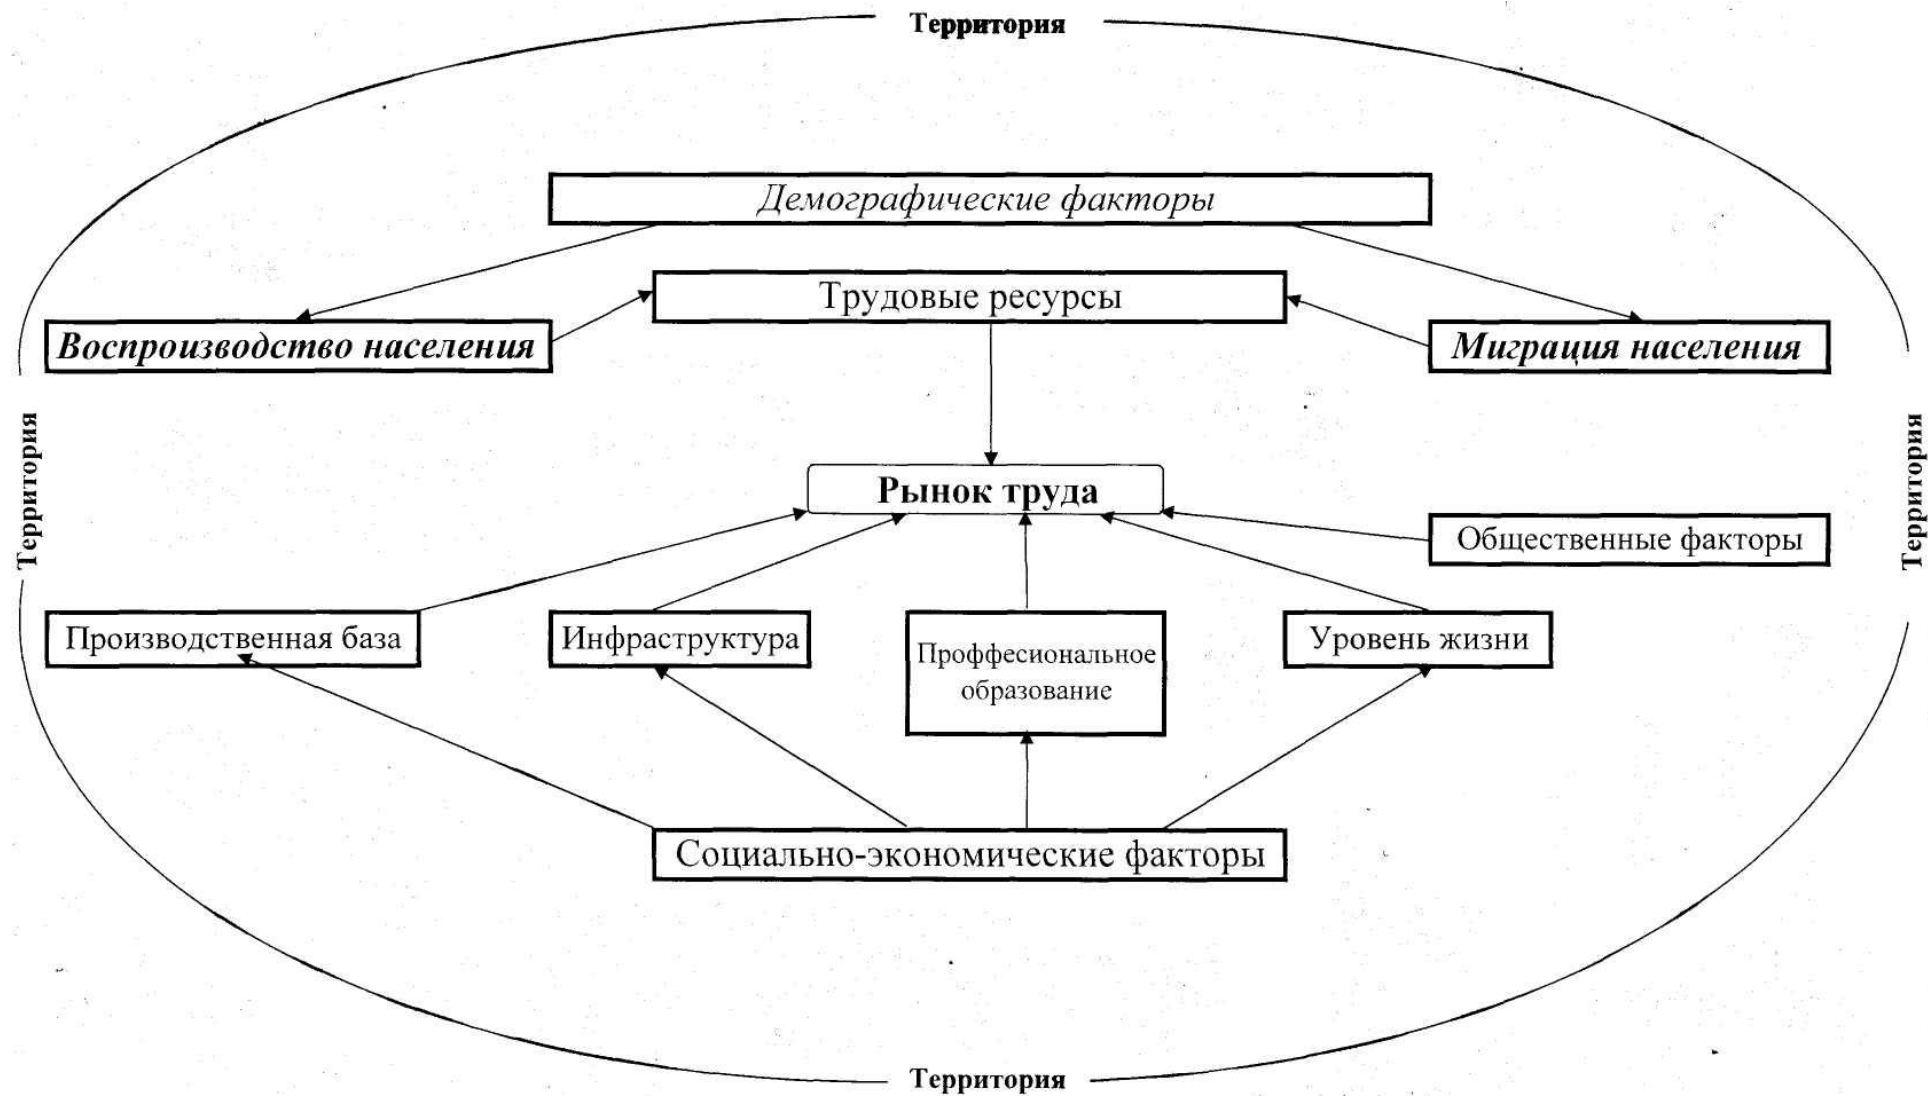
Территория

Демографические факторы

Трудовые ресурсы

Воспроизводство населения

Миграция населения

Территория

Территория

Рынок труда

Общественные факторы

Производственная база

Инфраструктура

Проффесиональное образование

Уровень жизни

Социально-экономические факторы

Территория